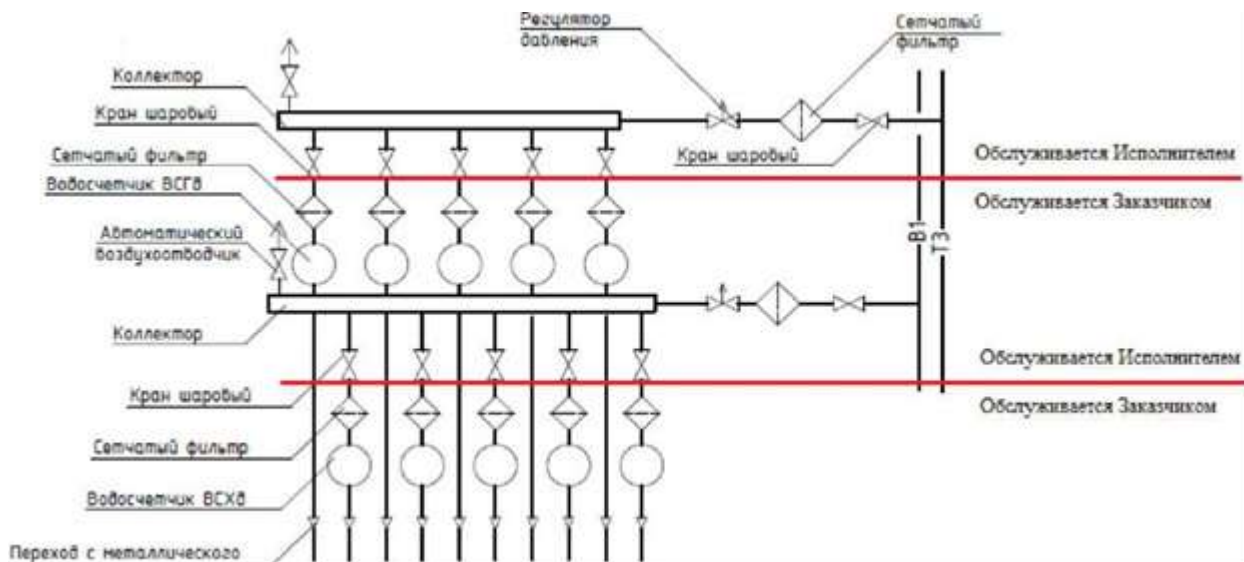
Регулятор давления

Сетчатый фильтр

Коллектор

Кран шаровый

Кран шаровый

Сетчатый фильтр

Водосчетчик ВСГД

Обслуживается Исполнителем

Обслуживается Заказчиком

Автоматический воздухоотводчик

В1

Т3

Коллектор

Обслуживается Исполнителем

Кран шаровый

Обслуживается Заказчиком

Сетчатый фильтр

Водосчетчик ВСХД

Переход с металлического